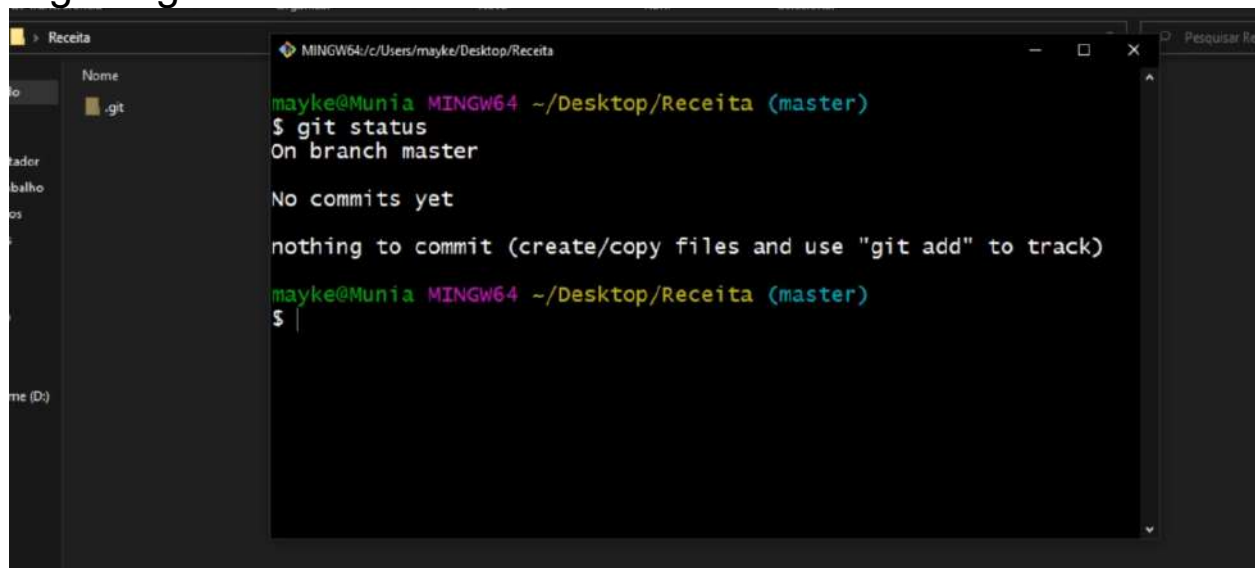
> Receita

Pesquisar Re

Nome

.git

lo

tador
balho
os

me (D:)

MINGW64:/c/Users/mayke/Desktop/Receita

mayke@Munia MINGW64 ~/Desktop/Receita (master)
$ git status
On branch master

No commits yet

nothing to commit (create/copy files and use "git add" to track)

mayke@Munia MINGW64 ~/Desktop/Receita (master)
$